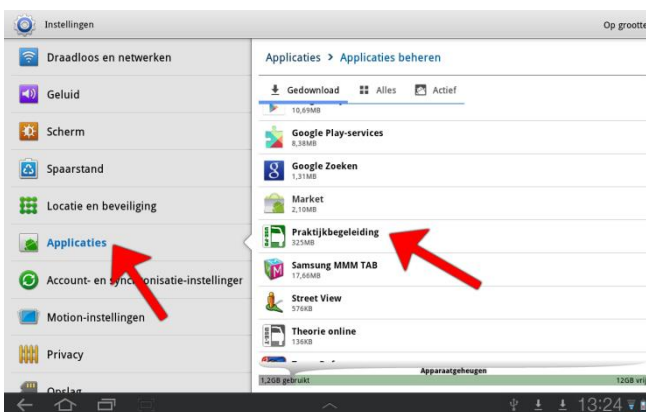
Instellingen

Op grootte

Draadloos en netwerken

Geluid

Scherm

Spaarstand

Locatie en beveiliging

Applicaties

Account- en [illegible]onisatie-instellingen

Motion-instellingen

Privacy

Opslag

Applicaties > Applicaties beheren

Gedownload

Alles

Actief

10,69MB

Google Play-services
8,38MB

Google Zoeken
1,31MB

Market
2,10MB

Praktijkbegeleiding
325MB

Samsung MMM TAB
17,66MB

Street View
576KB

Theorie online
136KB

Apparaatgeheugen

1,2GB gebruikt

12GB vrij

13:24